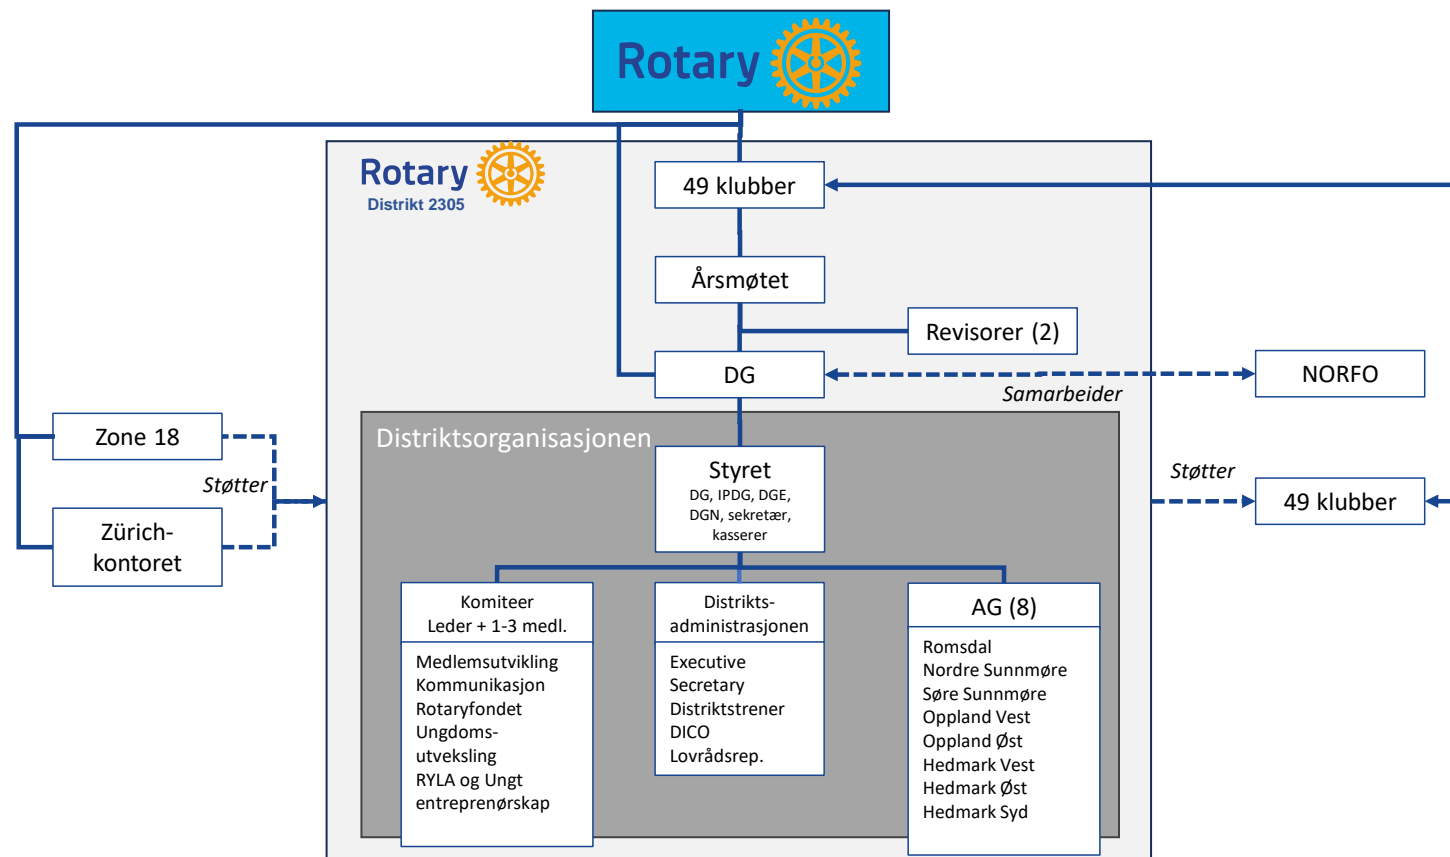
Rotary

Rotary
Distrikt 2305

49 klubber

Årsmøtet

Revisorer (2)

DG

NORFO

Samarbeider

Zone 18

Støtter

Zürich-kontoret

Distriktsorganisasjonen

Styret
DG, IPDG, DGE, DGN, sekretær, kasserer

Støtter

49 klubber

Komiteer
Leder + 1-3 medl.

Medlemsutvikling
Kommunikasjon
Rotaryfondet
Ungdoms-utveksling
RYLA og Ungt entreprenørskap

Distrikts-administrasjonen

Executive Secretary
Distriktstrener
DICO
Lovrådsrep.

AG (8)

Romsdal
Nordre Sunnmøre
Søre Sunnmøre
Oppland Vest
Oppland Øst
Hedmark Vest
Hedmark Øst
Hedmark Syd